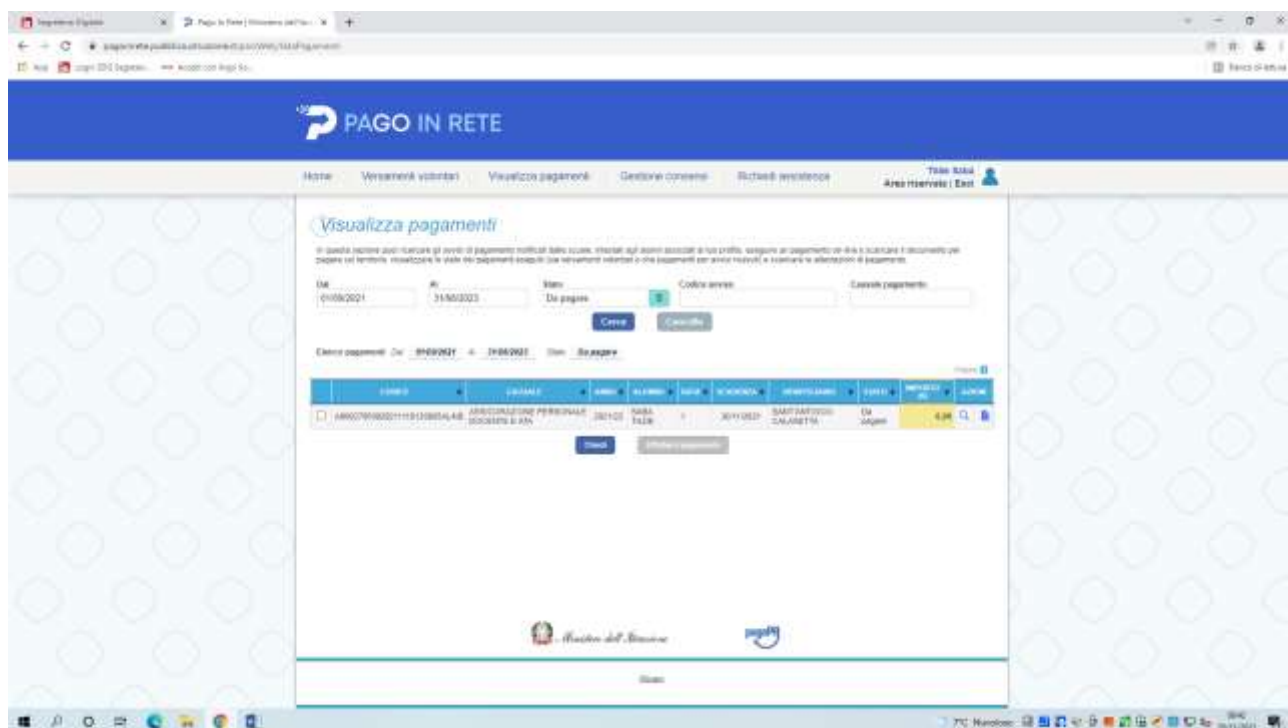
Segreteria Digitale
Pago In Rete | Ministero dell'Istruzione

PAGO IN RETE

Home Versamenti volontari Visualizza pagamenti Gestione consensi Richiedi assistenza
Area riservata | Esci

Visualizza pagamenti

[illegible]

| Dal | Al | Stato | Codice avviso | Causale pagamento |
|---|---|---|---|---|
| 01/09/2021 | 31/08/2022 | Da pagare | | |

Cerca Cancella

Elenco pagamenti Dal 01/09/2021 al 31/08/2022 Stato Da pagare

| | CODICE | CAUSALE | ANNO | ALUNNO | RATA | SCADENZA | BENEFICIARIO | STATO | IMPORTO (€) | AZIONI |
|---|---|---|---|---|---|---|---|---|---|---|
| ☐ | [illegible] | ASSICURAZIONE PERSONALE DOCENTE E ATA | 2021/22 | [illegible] | 1 | 30/11/2021 | SANT'ANTONIO CALABRETTA | Da pagare | 6,00 | |

Chiudi Effettua il pagamento

Ministero dell'Istruzione

pagoPA

Aiuto

7°C Nuvoloso